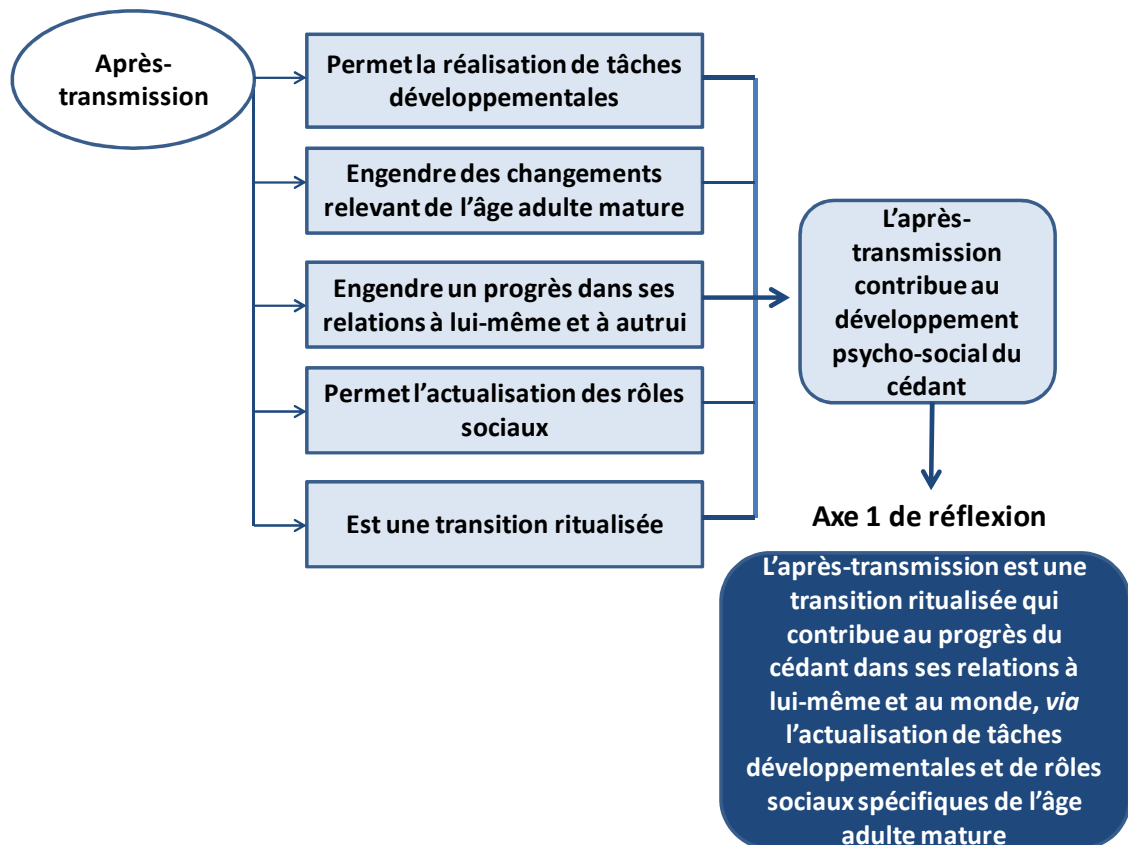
Après-transmission

Permet la réalisation de tâches développementales

Engendre des changements relevant de l'âge adulte mature

Engendre un progrès dans ses relations à lui-même et à autrui

Permet l'actualisation des rôles sociaux

Est une transition ritualisée

L'après-transmission contribue au développement psycho-social du cédant

Axe 1 de réflexion

L'après-transmission est une transition ritualisée qui contribue au progrès du cédant dans ses relations à lui-même et au monde, *via* l'actualisation de tâches développementales et de rôles sociaux spécifiques de l'âge adulte mature